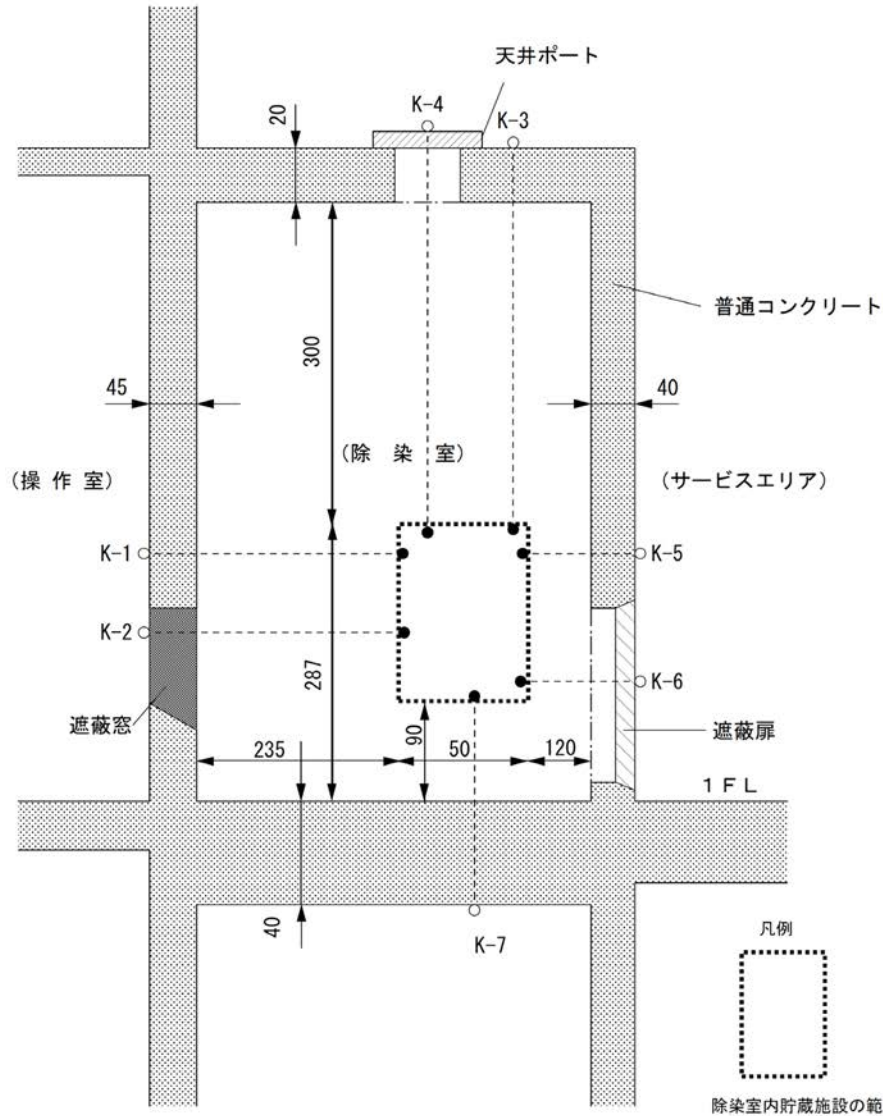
天井ポート

K-4

K-3

20

普通コンクリート

300

45

40

(除 染 室)

(操 作 室)

(サービスエリア)

K-1

K-5

K-2

287

K-6

遮蔽窓

遮蔽扉

235

90

50

120

1 F L

40

K-7

凡例

除染室内貯蔵施設の範